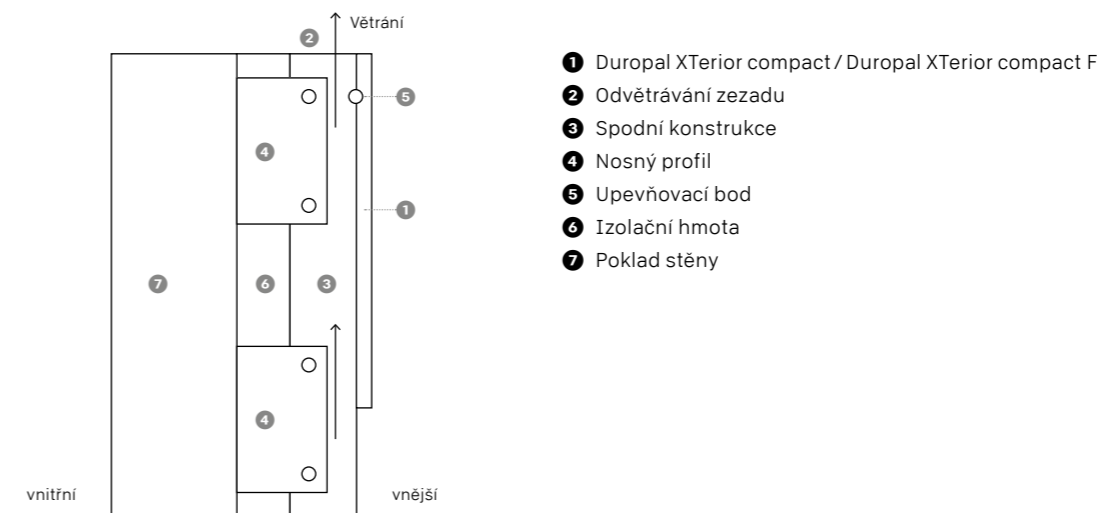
Větrání

2

5

4

1

7

6

3

4

vnitřní

vnější

1 Duropal XTerior compact / Duropal XTerior compact F
2 Odvětrávání zezadu
3 Spodní konstrukce
4 Nosný profil
5 Upevňovací bod
6 Izolační hmota
7 Poklad stěny